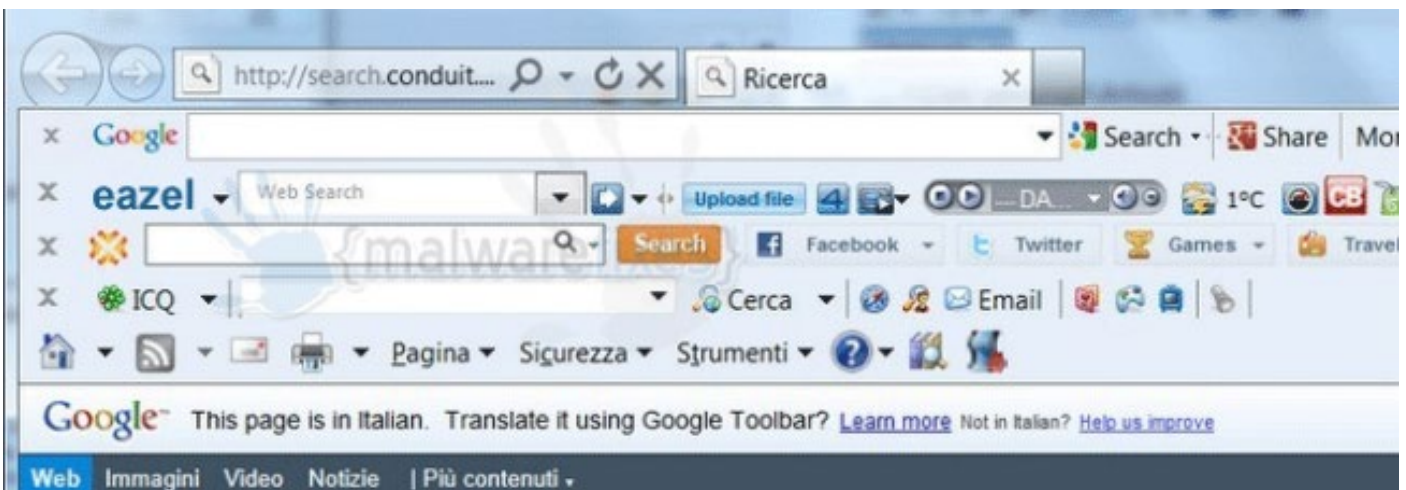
http://search.conduit....

Ricerca

Google

Search

Share

Mo

eazel

Web Search

Upload file

DA...

1°C

CB

{malwarefixes}

Search

Facebook

Twitter

Games

Travel

ICQ

Cerca

Email

Pagina

Sicurezza

Strumenti

Google This page is in Italian. Translate it using Google Toolbar? Learn more Not in Italian? Help us improve

Web Immagini Video Notizie | Più contenuti